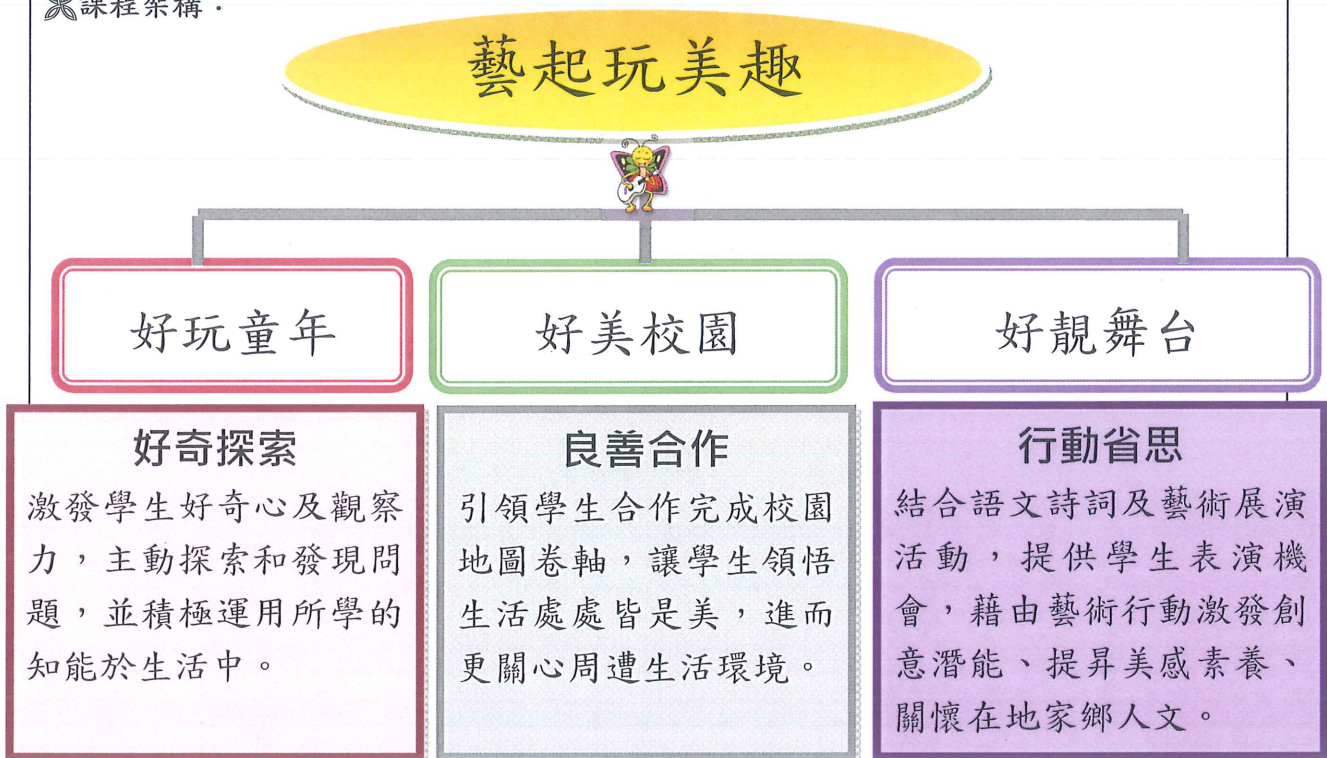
課程架構：

藝起玩美趣

好玩童年

好美校園

好靚舞台

好奇探索
激發學生好奇心及觀察力，主動探索和發現問題，並積極運用所學的知能於生活中。

良善合作
引領學生合作完成校園地圖卷軸，讓學生領悟生活處處皆是美，進而更關心周遭生活環境。

行動省思
結合語文詩詞及藝術展演活動，提供學生表演機會，藉由藝術行動激發創意潛能、提昇美感素養、關懷在地家鄉人文。